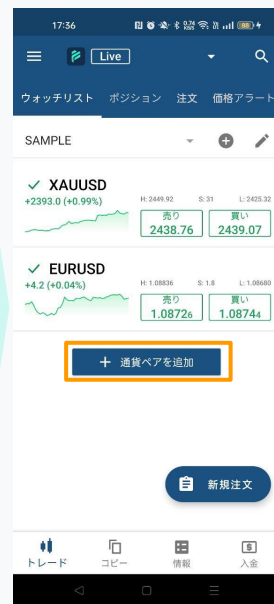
17:36

Live

ウォッチリスト ポジション 注文 価格アラート

SAMPLE

XAUUSD
+2393.0 (+0.99%)
H: 2449.92 S: 31 L: 2425.32
売り 2438.76
買い 2439.07

EURUSD
+4.2 (+0.04%)
H: 1.08836 S: 1.8 L: 1.08680
売り 1.08726
買い 1.08744

+ 通貨ペアを追加

新規注文

トレード コピー 情報 入金